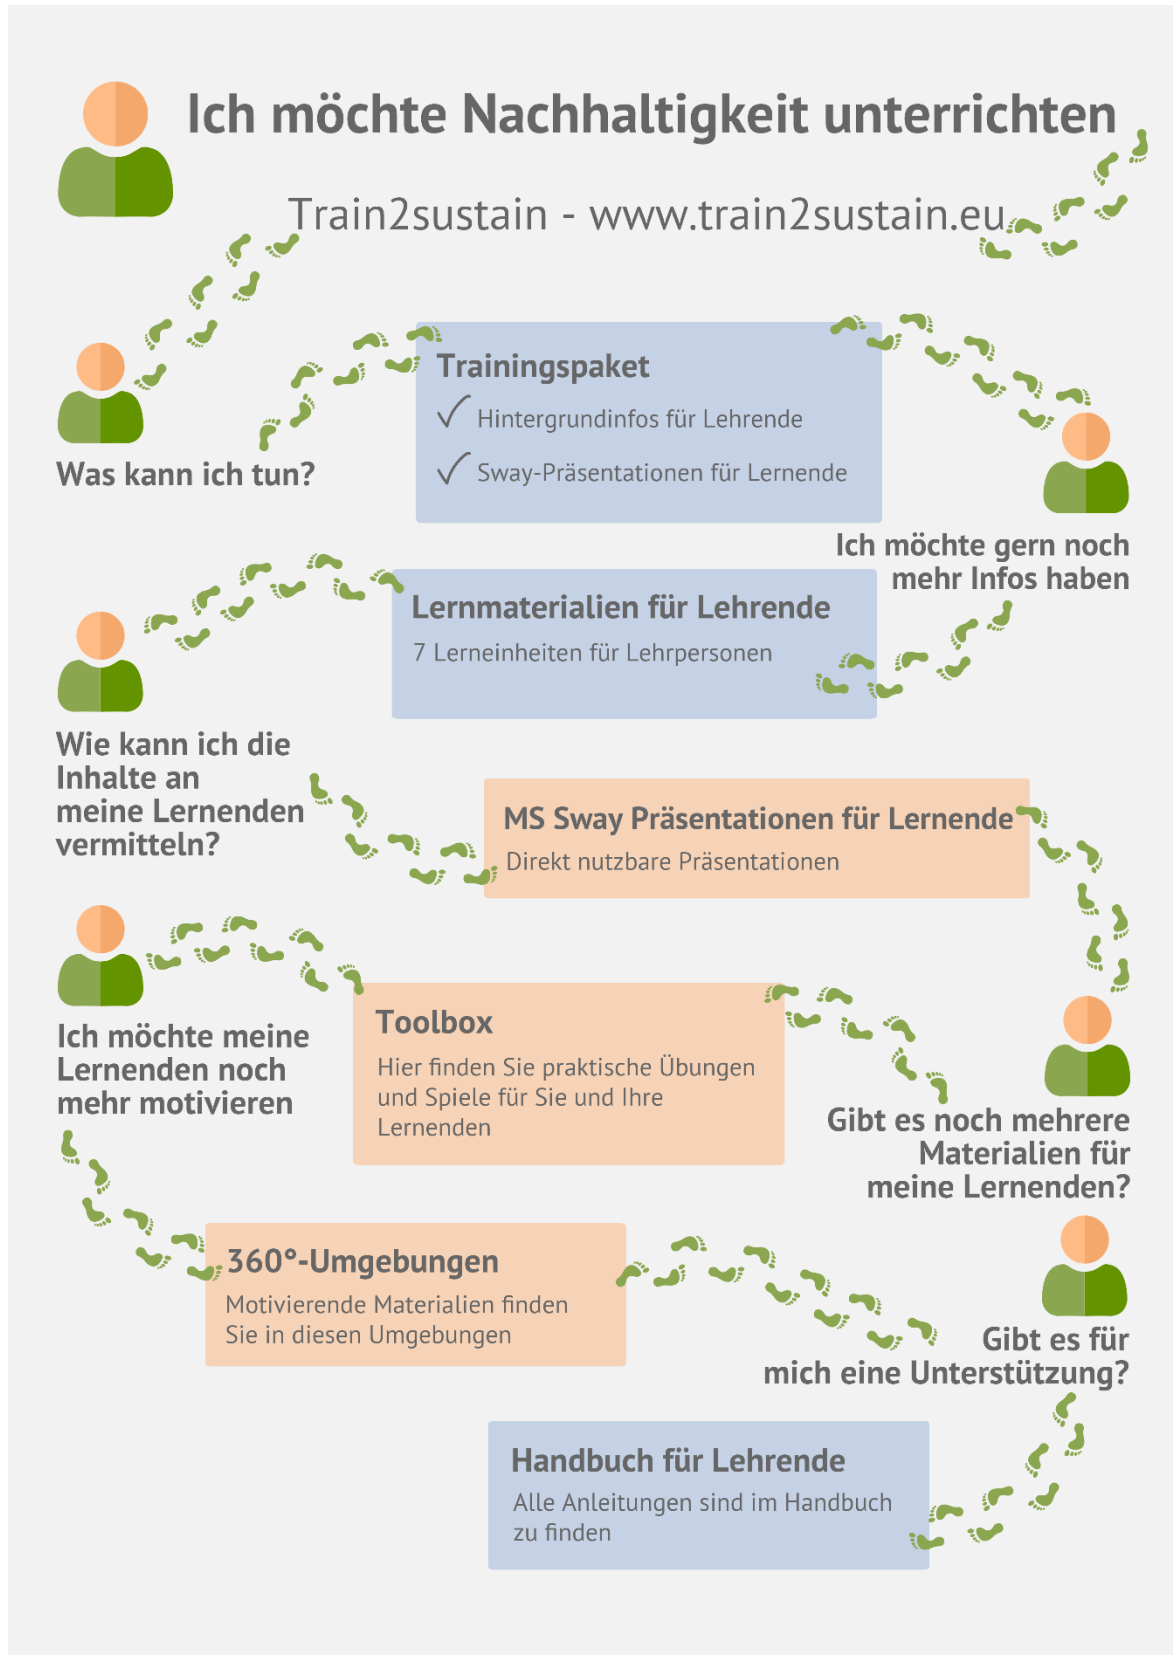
Ich möchte Nachhaltigkeit unterrichten

Train2sustain - www.train2sustain.eu

Was kann ich tun?

Trainingspaket
✓ Hintergrundinfos für Lehrende
✓ Sway-Präsentationen für Lernende

Ich möchte gern noch mehr Infos haben

Lernmaterialien für Lehrende
7 Lerneinheiten für Lehrpersonen

Wie kann ich die Inhalte an meine Lernenden vermitteln?

MS Sway Präsentationen für Lernende
Direkt nutzbare Präsentationen

Gibt es noch mehrere Materialien für meine Lernenden?

Toolbox
Hier finden Sie praktische Übungen und Spiele für Sie und Ihre Lernenden

Ich möchte meine Lernenden noch mehr motivieren

360°-Umgebungen
Motivierende Materialien finden Sie in diesen Umgebungen

Gibt es für mich eine Unterstützung?

Handbuch für Lehrende
Alle Anleitungen sind im Handbuch zu finden